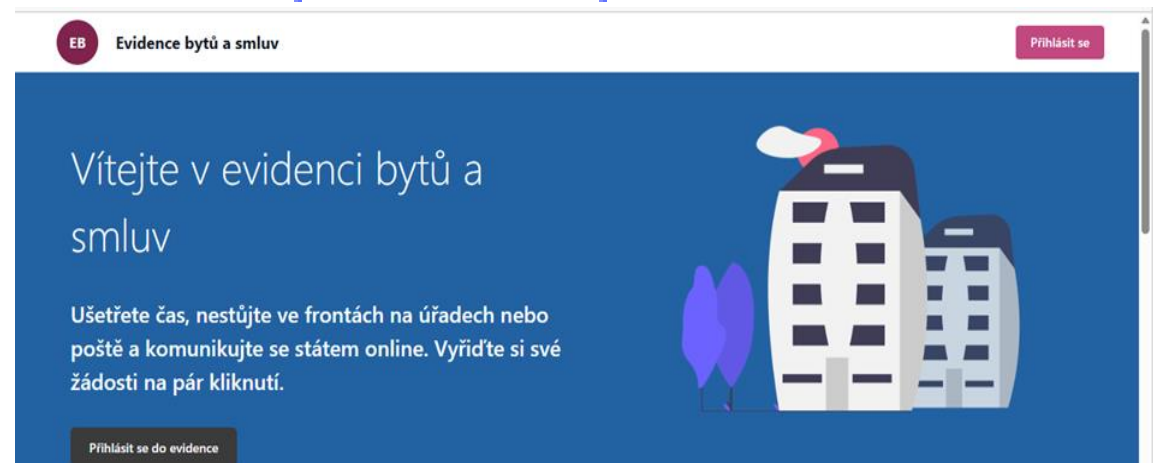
EB

Evidence bytů a smluv

Přihlásit se

Vítejte v evidenci bytů a smluv

Ušetřete čas, nestůjte ve frontách na úřadech nebo poště a komunikujte se státem online. Vyřiďte si své žádosti na pár kliknutí.

Přihlásit se do evidence